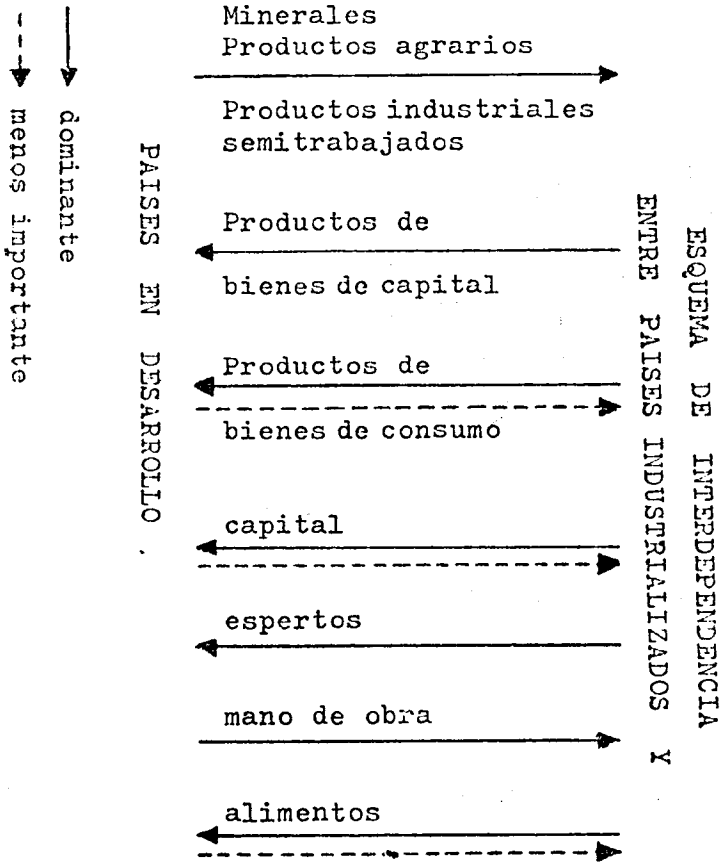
ESQUEMA DE INTERDEPENDENCIA ENTRE PAISES INDUSTRIALIZADOS Y PAISES EN DESARROLLO.

Minerales
Productos agrarios

Productos industriales semitrabajados

Productos de

bienes de capital

Productos de

bienes de consumo

capital

espertos

mano de obra

alimentos

dominante

menos importante